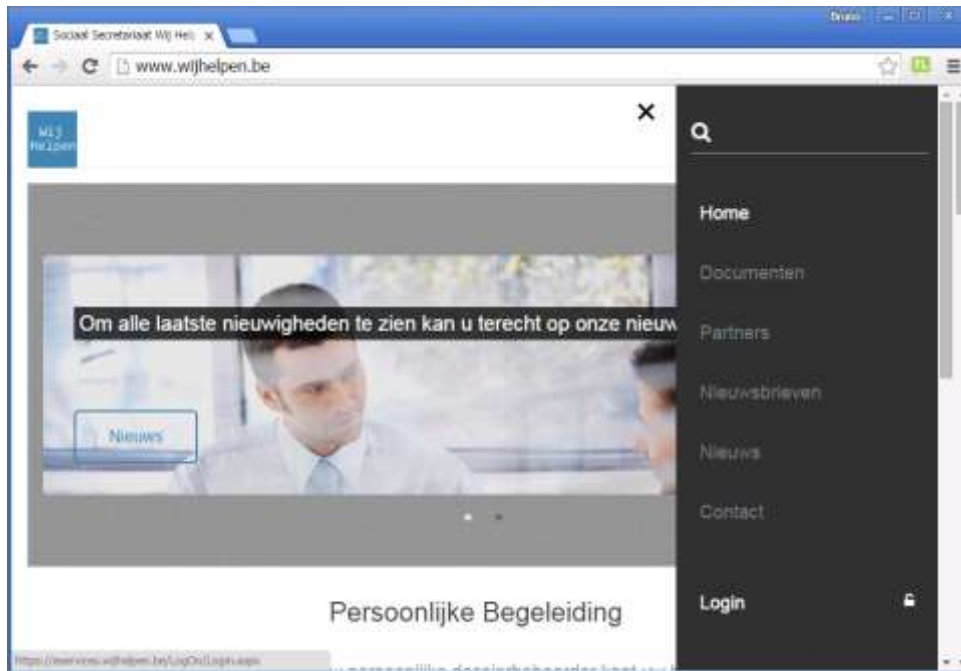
Sociaal Secretariaat Wij Hel ×

Bruno

www.wijhelpen.be

Wij Helpen

×

Om alle laatste nieuwigheden te zien kan u terecht op onze nieuw

Nieuws

Home

Documenten

Partners

Nieuwsbrieven

Nieuws

Contact

Login

Persoonlijke Begeleiding

https://eservices.wijhelpen.be/LogOn/Login.aspx

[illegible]